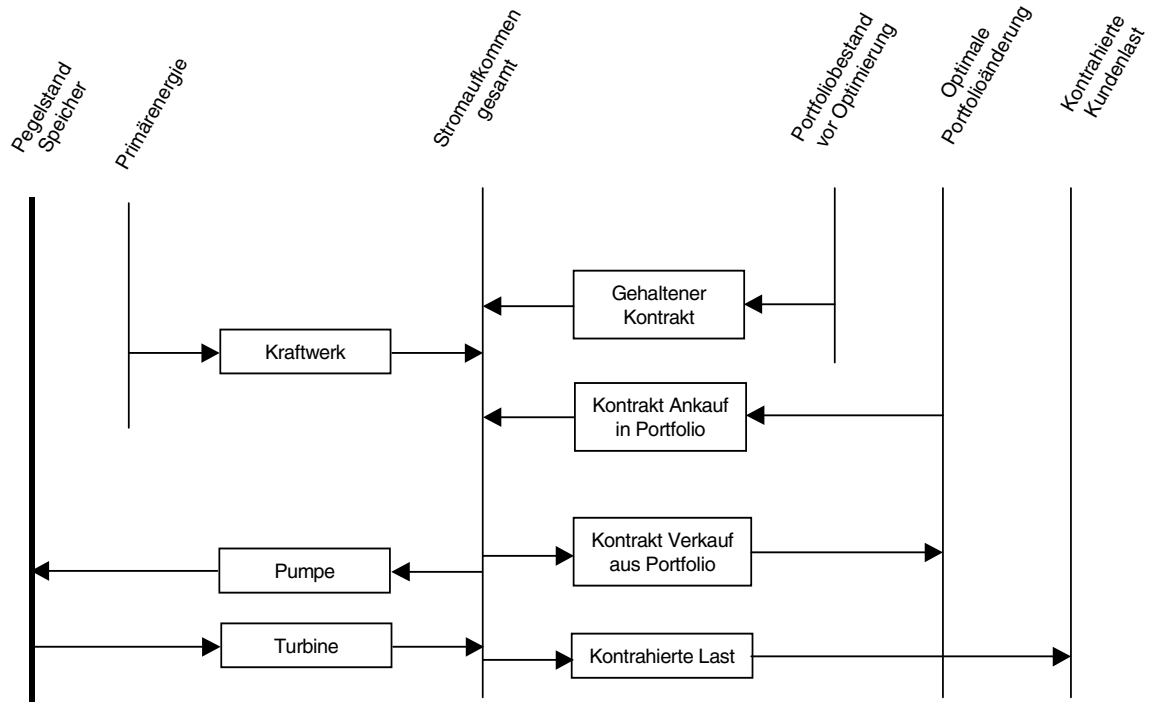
Pegelstand Speicher

Primärenergie

Stromaufkommen gesamt

Portfoliobestand vor Optimierung

Optimale Portfolioänderung

Kontrahierte Kundenlast

Gehaltener Kontrakt

Kraftwerk

Kontrakt Ankauf in Portfolio

Kontrakt Verkauf aus Portfolio

Pumpe

Turbine

Kontrahierte Last